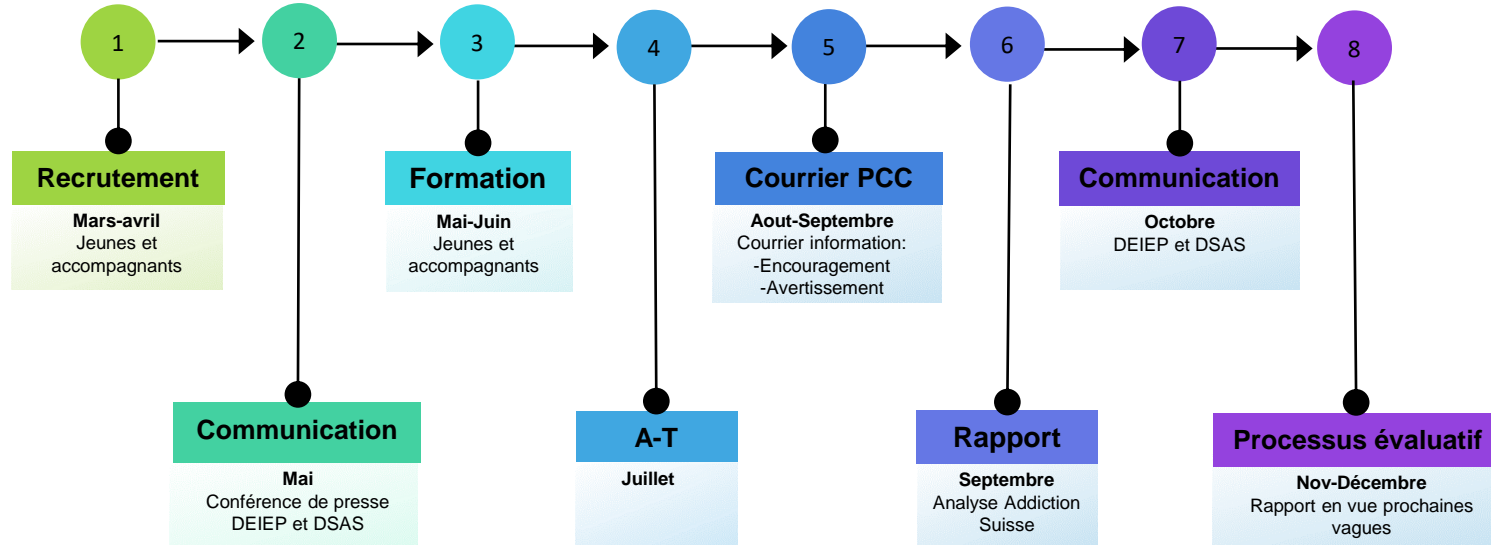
1

2

3

4

5

6

7

8

Recrutement
Mars-avril
Jeunes et accompagnants

Communication
Mai
Conférence de presse
DEIEP et DSAS

Formation
Mai-Juin
Jeunes et accompagnants

A-T
Juillet

Courrier PCC
Aout-Septembre
Courrier information:
-Encouragement
-Avertissement

Rapport
Septembre
Analyse Addiction Suisse

Communication
Octobre
DEIEP et DSAS

Processus évaluatif
Nov-Décembre
Rapport en vue prochaines vagues